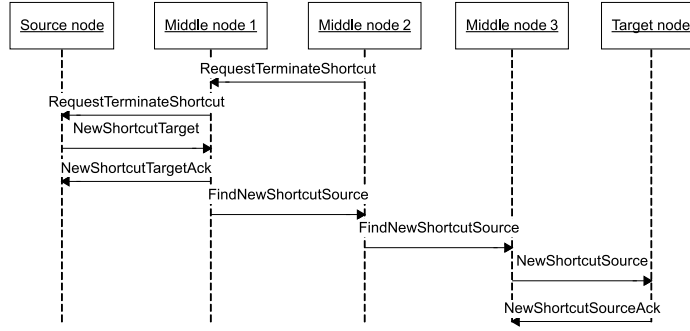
Source node

Middle node 1

Middle node 2

Middle node 3

Target node

RequestTerminateShortcut

RequestTerminateShortcut

NewShortcutTarget

NewShortcutTargetAck

FindNewShortcutSource

FindNewShortcutSource

NewShortcutSource

NewShortcutSourceAck